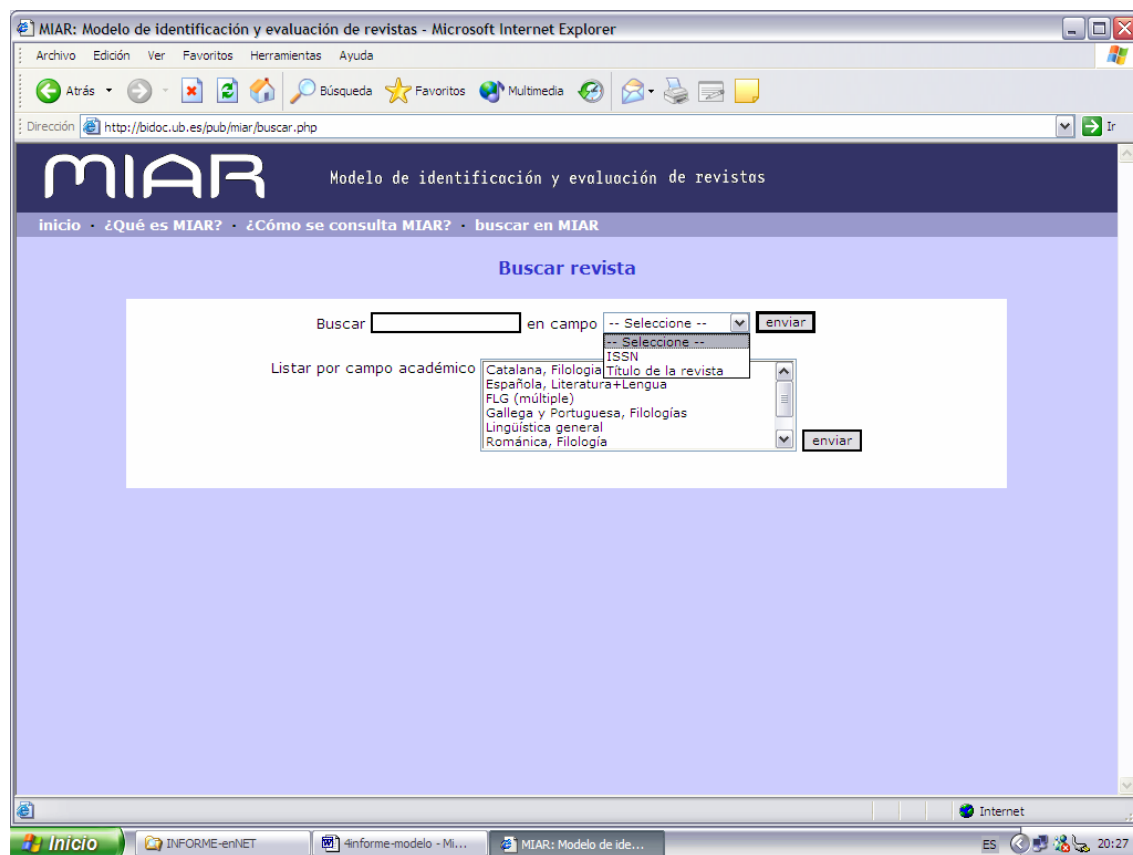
MIAR: Modelo de identificación y evaluación de revistas - Microsoft Internet Explorer

Archivo Edición Ver Favoritos Herramientas Ayuda

Atrás Búsqueda Favoritos Multimedia

Dirección http://bidoc.ub.es/pub/miar/buscar.php Ir

MIAR Modelo de identificación y evaluación de revistas

inicio · ¿Qué es MIAR? · ¿Cómo se consulta MIAR? · buscar en MIAR

Buscar revista

Buscar [ ] en campo -- Seleccione -- enviar
-- Seleccione --
ISSN
Título de la revista

Listar por campo académico
Catalana, Filología
Española, Literatura+Lengua
FLG (múltiple)
Gallega y Portuguesa, Filologías
Lingüística general
Románica, Filología
enviar

Internet

Inicio INFORME-enNET 4informe-modelo - Mi... MIAR: Modelo de ide... ES 20:27